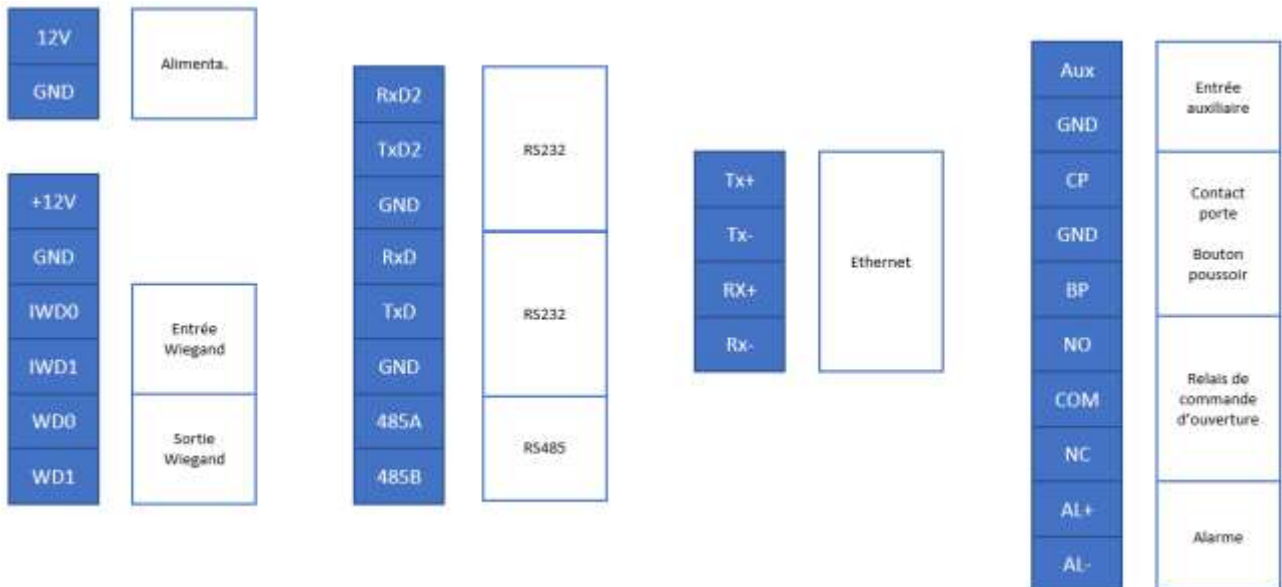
12V
GND
Alimenta.

+12V
GND
IWD0
IWD1
WD0
WD1
Entrée Wiegand
Sortie Wiegand

RxD2
TxD2
GND
RxD
TxD
GND
485A
485B
RS232
RS232
RS485

Tx+
Tx-
RX+
Rx-
Ethernet

Aux
GND
CP
GND
BP
NO
COM
NC
AL+
AL-
Entrée auxiliaire
Contact porte

Bouton poussoir
Relais de commande d'ouverture
Alarme